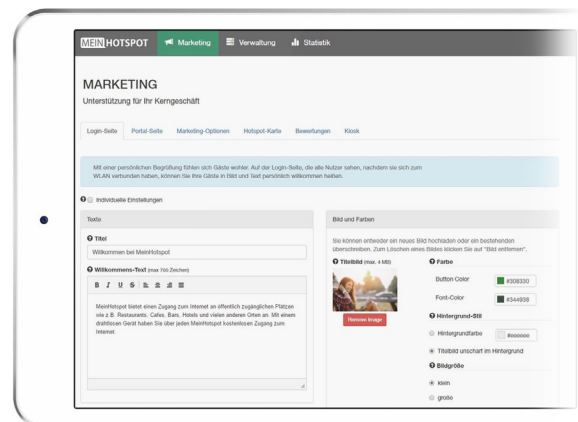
MEIN HOTSPOT Marketing Verwaltung Statistik

MARKETING
Unterstützung für Ihr Kerngeschäft

Login-Seite Portal-Seite Marketing-Optionen Hotspot-Karte Bewertungen Kiosk

Mit einer persönlichen Begrüßung fühlen sich Gäste wohler. Auf der Login-Seite, die alle Nutzer sehen, nachdem sie sich zum WLAN verbunden haben, können Sie Ihre Gäste in Bild und Text persönlich willkommen heißen.

Individuelle Einstellungen

Texte

Titel
Willkommen bei MeinHotspot

Willkommens-Text (max 700 Zeichen)

B I U S

MeinHotspot bietet einen Zugang zum Internet an öffentlich zugänglichen Plätzen wie z.B. Restaurants, Cafes, Bars, Hotels und vielen anderen Orten an. Mit einem drahtlosen Gerät haben Sie über jeden MeinHotspot kostenlosen Zugang zum Internet.

Bild und Farben

Sie können entweder ein neues Bild hochladen oder ein bestehendes überschreiben. Zum Löschen eines Bildes klicken Sie auf "Bild entfernen".

Titelbild (max. 4 MB)

Remove Image

Farbe
Button Color #308330
Font-Color #344938

Hintergrund-Stil
Hintergrundfarbe #000000
Titelbild unscharf im Hintergrund

Bildgröße
klein
groß